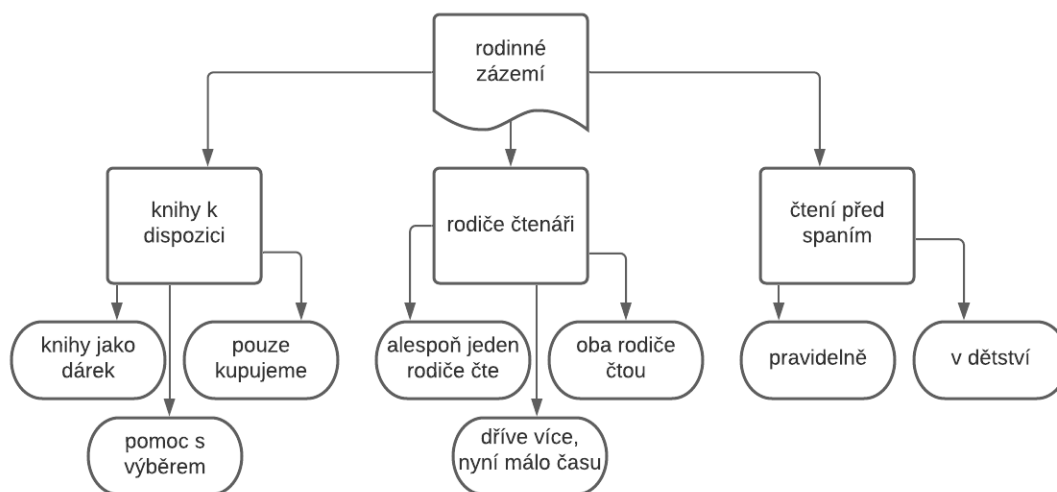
rodinné zázemí

knihy k dispozici

knihy jako dárek

pomoc s výběrem

pouze kupujeme

rodiče čtenáři

alespoň jeden rodiče čte

dříve více, nyní málo času

oba rodiče čtou

čtení před spaním

pravidelně

v dětství